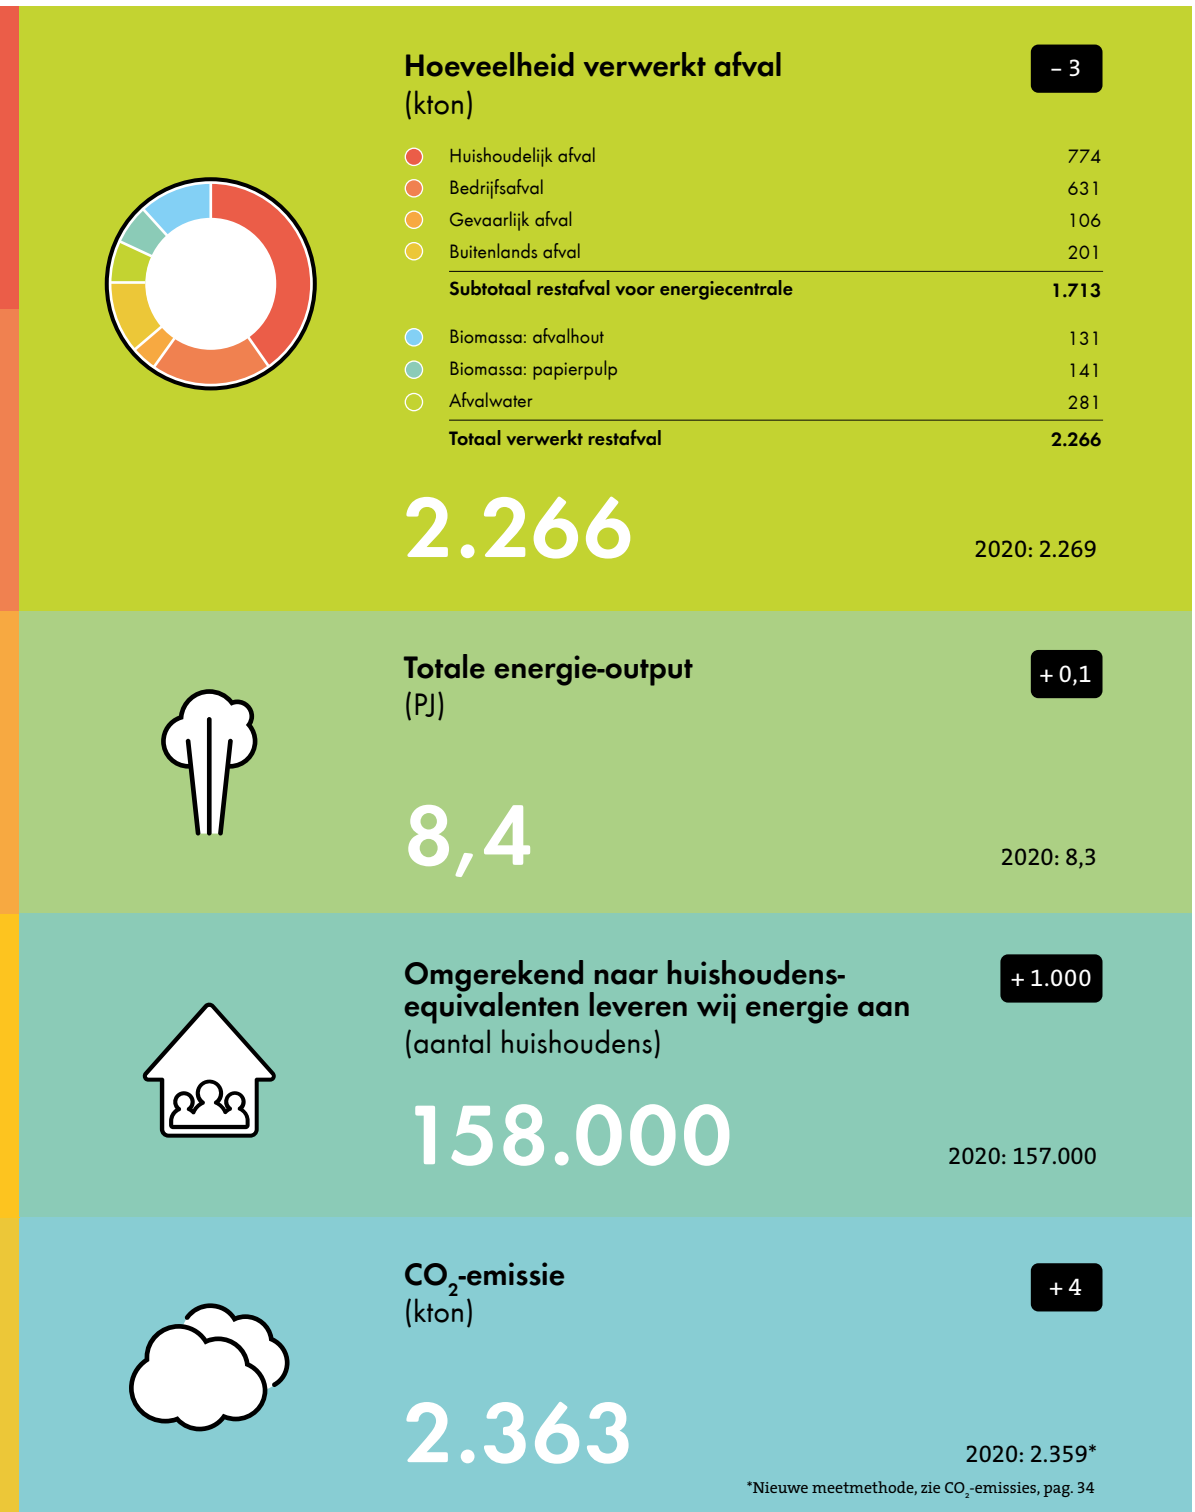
Hoeveelheid verwerkt afval
(kton)

– 3

| | |
|---|---|
| Huishoudelijk afval | 774 |
| Bedrijfsafval | 631 |
| Gevaarlijk afval | 106 |
| Buitenlands afval | 201 |
| Subtotaal restafval voor energiecentrale | 1.713 |
| Biomassa: afvalhout | 131 |
| Biomassa: papierpulp | 141 |
| Afvalwater | 281 |
| Totaal verwerkt restafval | 2.266 |

2.266

2020: 2.269

Totale energie-output
(PJ)

+ 0,1

8,4

2020: 8,3

Omgerekend naar huishoudensequivalenten leveren wij energie aan
(aantal huishoudens)

+ 1.000

158.000

2020: 157.000

$CO_2$-emissie
(kton)

+ 4

2.363

2020: 2.359*

*Nieuwe meetmethode, zie $CO_2$-emissies, pag. 34